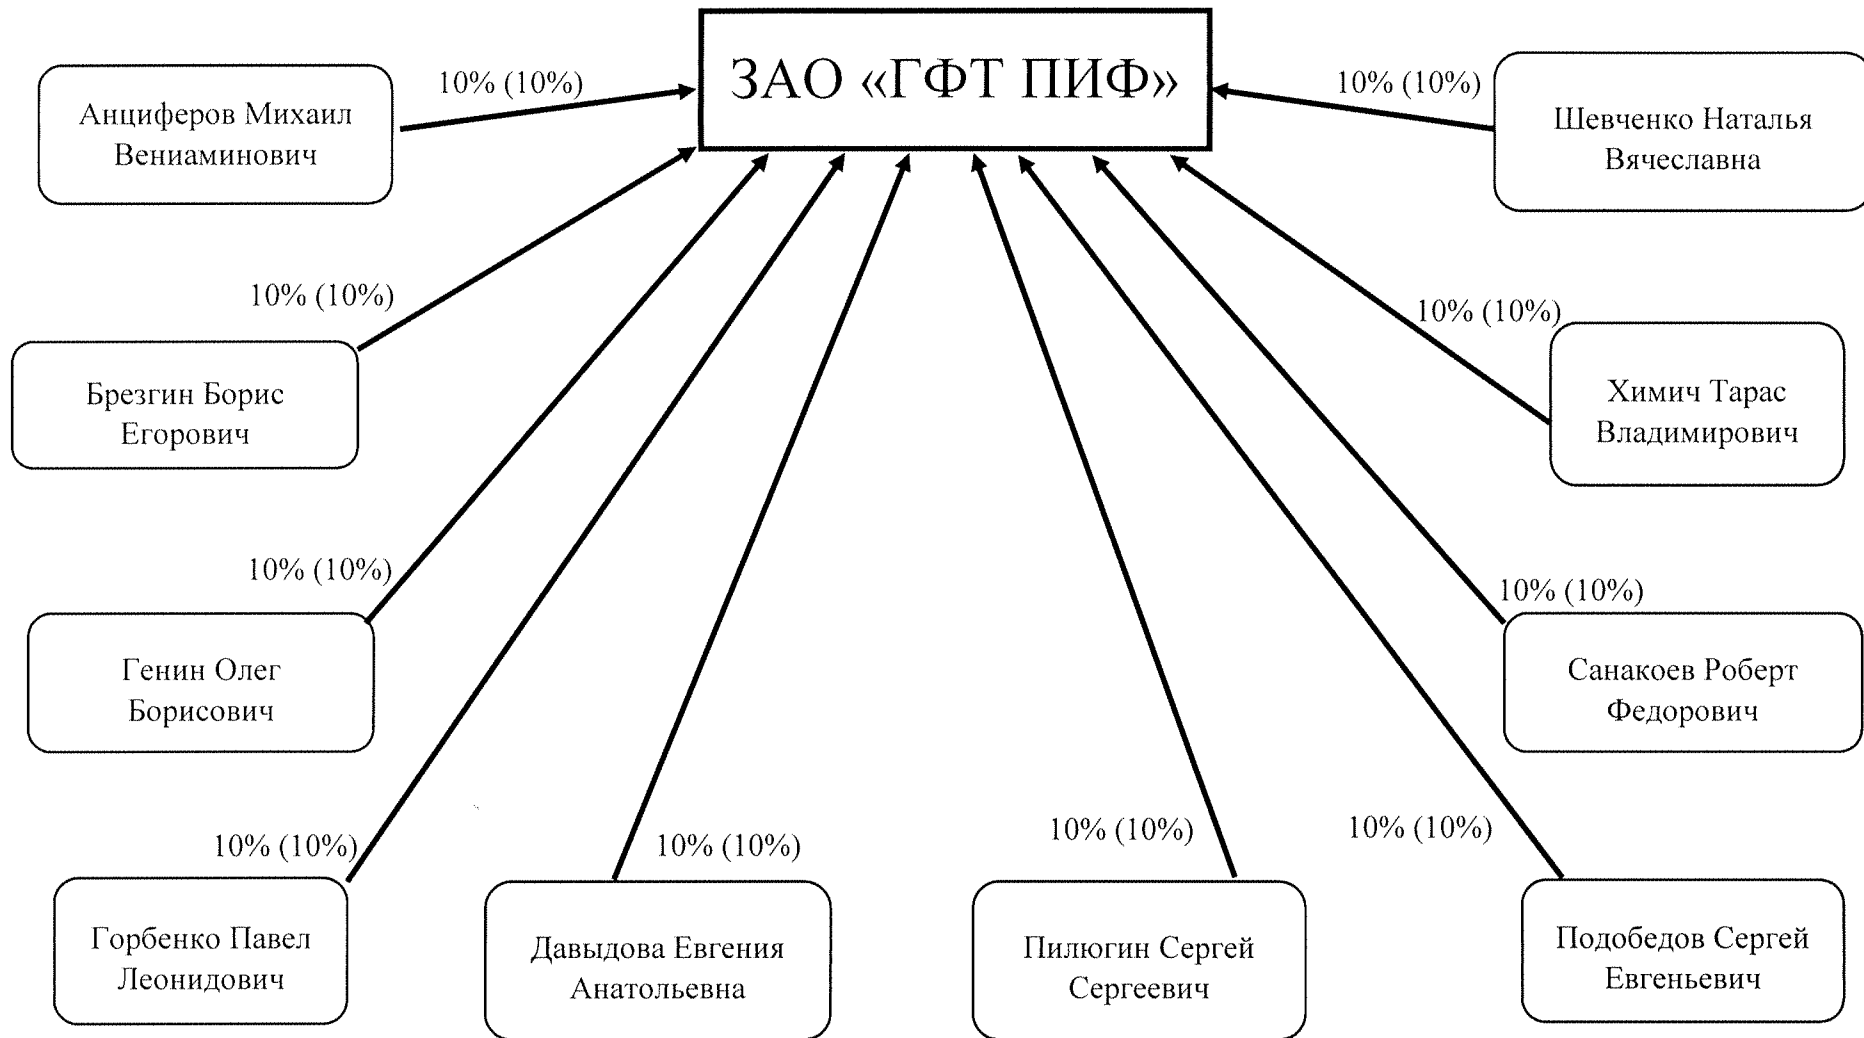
ЗАО «ГФТ ПИФ»

10% (10%)

Анциферов Михаил Вениаминович

10% (10%)

Шевченко Наталья Вячеславна

10% (10%)

Брезгин Борис Егорович

10% (10%)

Химич Тарас Владимирович

10% (10%)

Генин Олег Борисович

10% (10%)

Санакоев Роберт Федорович

10% (10%)

Горбенко Павел Леонидович

10% (10%)

Давыдова Евгения Анатольевна

10% (10%)

Пилюгин Сергей Сергеевич

10% (10%)

Подобедов Сергей Евгеньевич